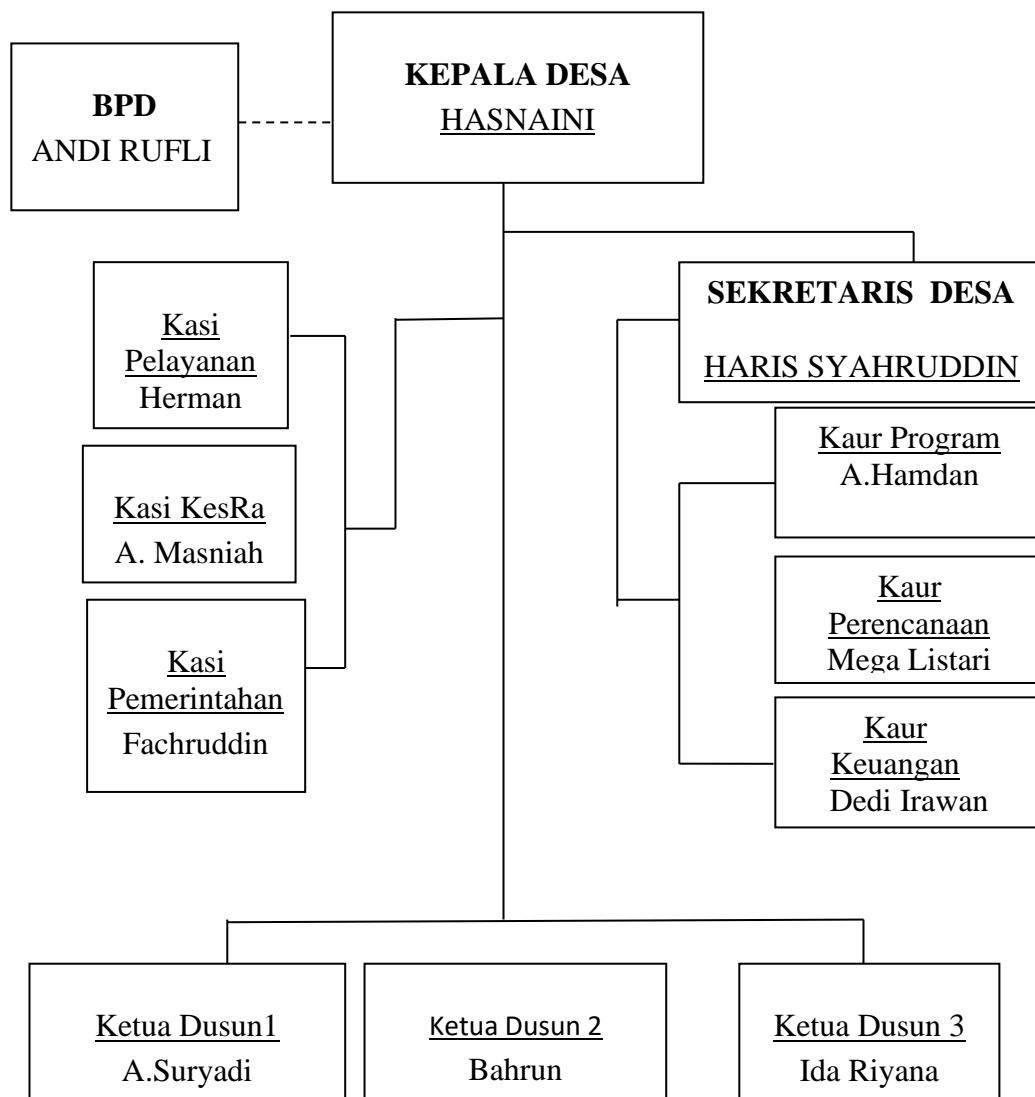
BPD
ANDI RUFLI

KEPALA DESA
HASNAINI

Kasi Pelayanan
Herman

Kasi KesRa
A. Masniah

Kasi Pemerintahan
Fachruddin

SEKRETARIS DESA
HARIS SYAHRUDDIN

Kaur Program
A.Hamdan

Kaur Perencanaan
Mega Listari

Kaur Keuangan
Dedi Irawan

Ketua Dusun1
A.Suryadi

Ketua Dusun 2
Bahrun

Ketua Dusun 3
Ida Riyana